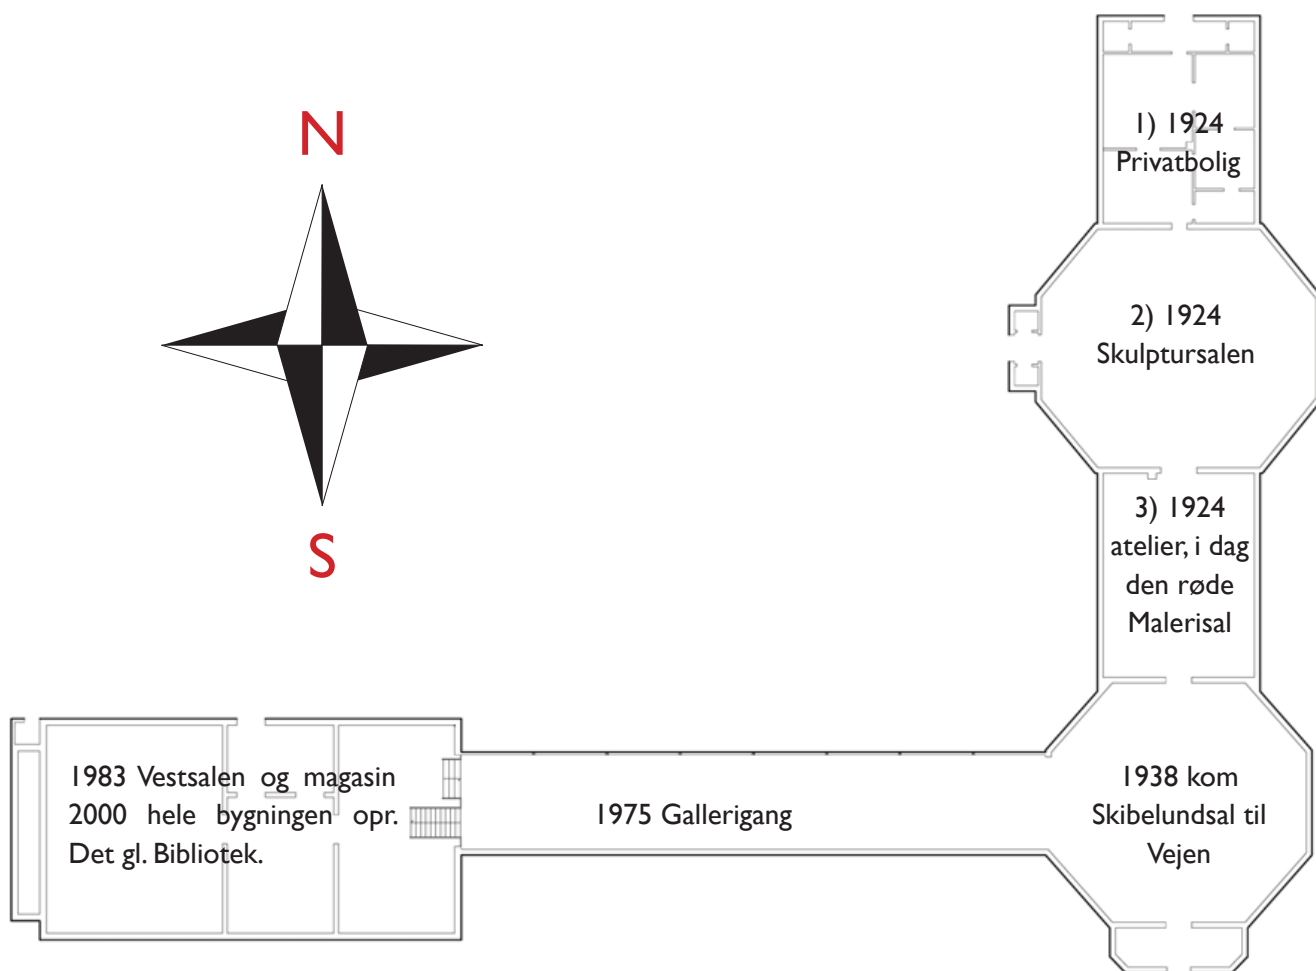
N

S

1) 1924
Privatbolig

2) 1924
Skulptursalen

3) 1924
atelier, i dag den røde Malerisal

1983 Vestsalen og magasin
2000 hele bygningen opr.
Det gl. Bibliotek.

1975 Gallerigang

1938 kom Skibelundsal til Vejen